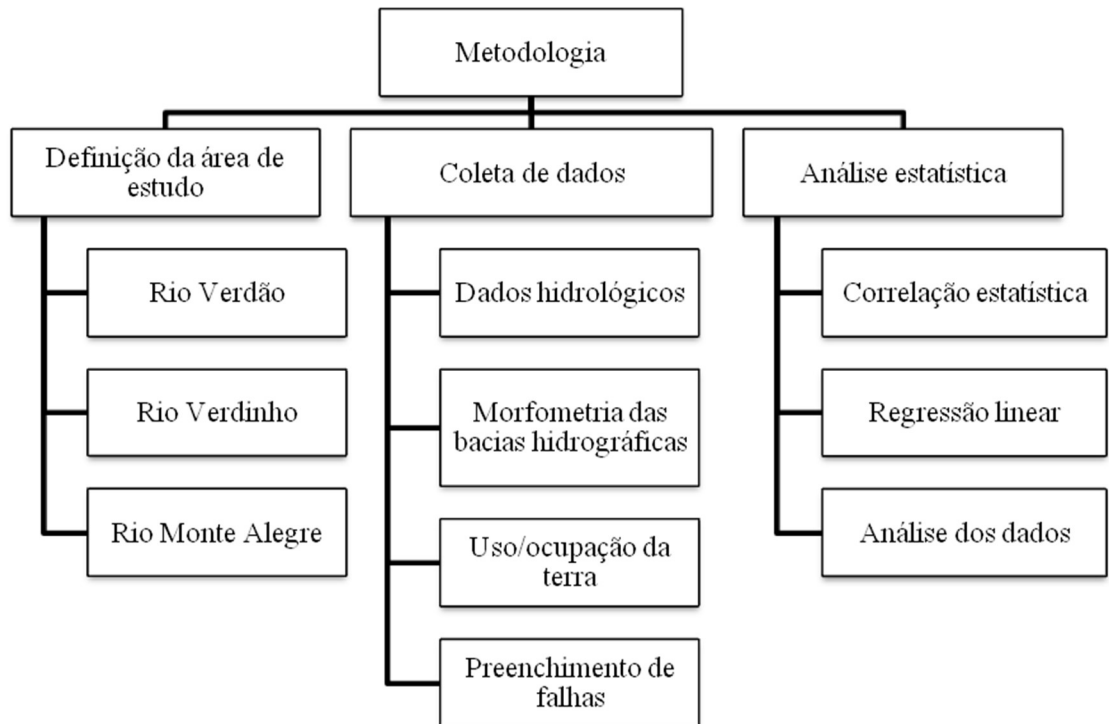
Metodologia

Definição da área de estudo

Rio Verdão

Rio Verdinho

Rio Monte Alegre

Coleta de dados

Dados hidrológicos

Morfometria das bacias hidrográficas

Uso/ocupação da terra

Preenchimento de falhas

Análise estatística

Correlação estatística

Regressão linear

Análise dos dados